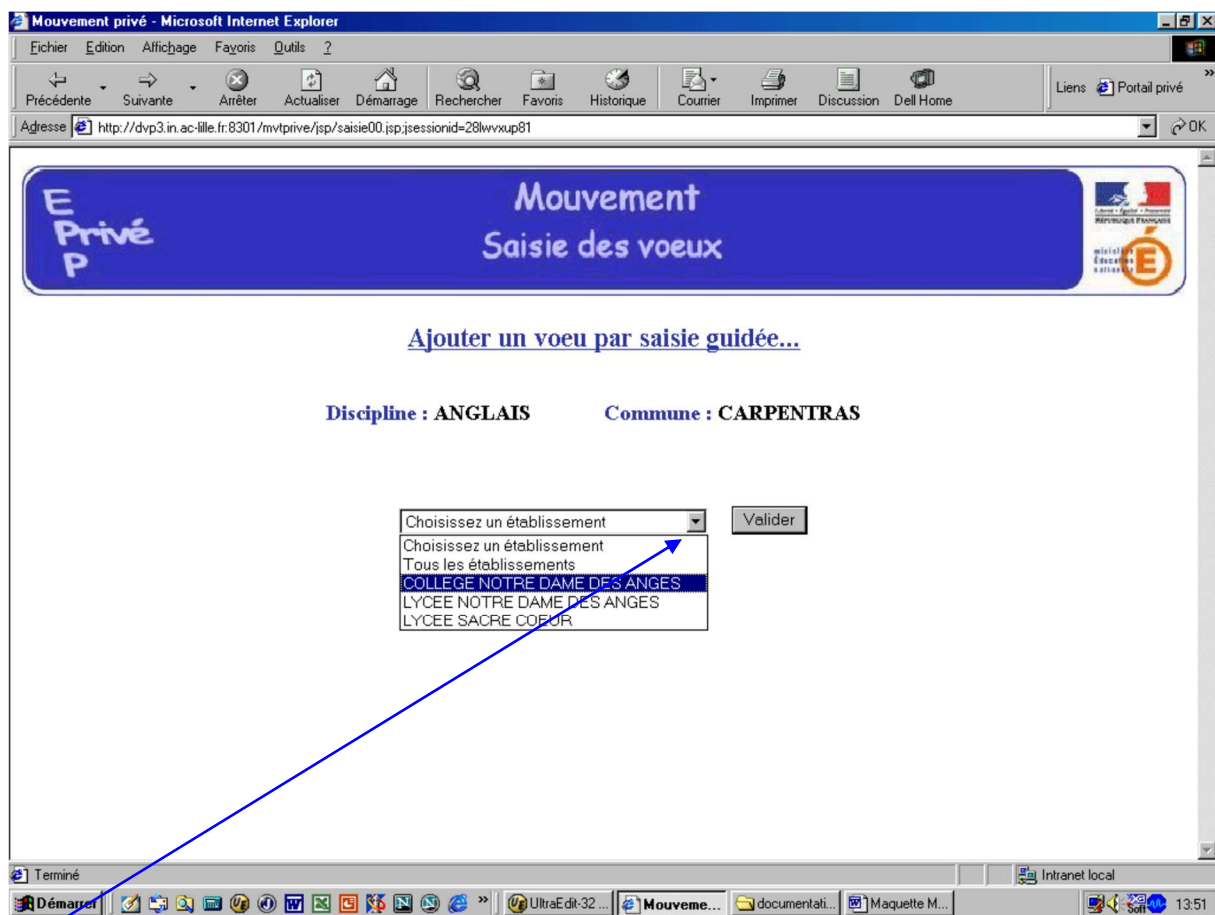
Mouvement privé - Microsoft Internet Explorer

Fichier Edition Affichage Favoris Outils ?

Précédente Suivante Arrêter Actualiser Démarrage Rechercher Favoris Historique Courrier Imprimer Discussion Dell Home

Liens Portail privé

Adresse http://dvp3.in.ac-lille.fr:8301/mvtprive/jsp/saisie00.jsp;jsessionid=28lwvxup81

OK

E Privé P

Mouvement
Saisie des voeux

Liberté • Égalité • Fraternité
RÉPUBLIQUE FRANÇAISE

ministère Éducation nationale

Ajouter un voeu par saisie guidée...

Discipline : ANGLAIS Commune : CARPENTRAS

Choisissez un établissement

Valider

Choisissez un établissement
Tous les établissements
COLLEGE NOTRE DAME DES ANGES
LYCEE NOTRE DAME DES ANGES
LYCEE SACRE COEUR

Terminé

Intranet local

Démarrer

UltraEdit-32 ...

Mouveme...

documentati...

Maquette M...

13:51